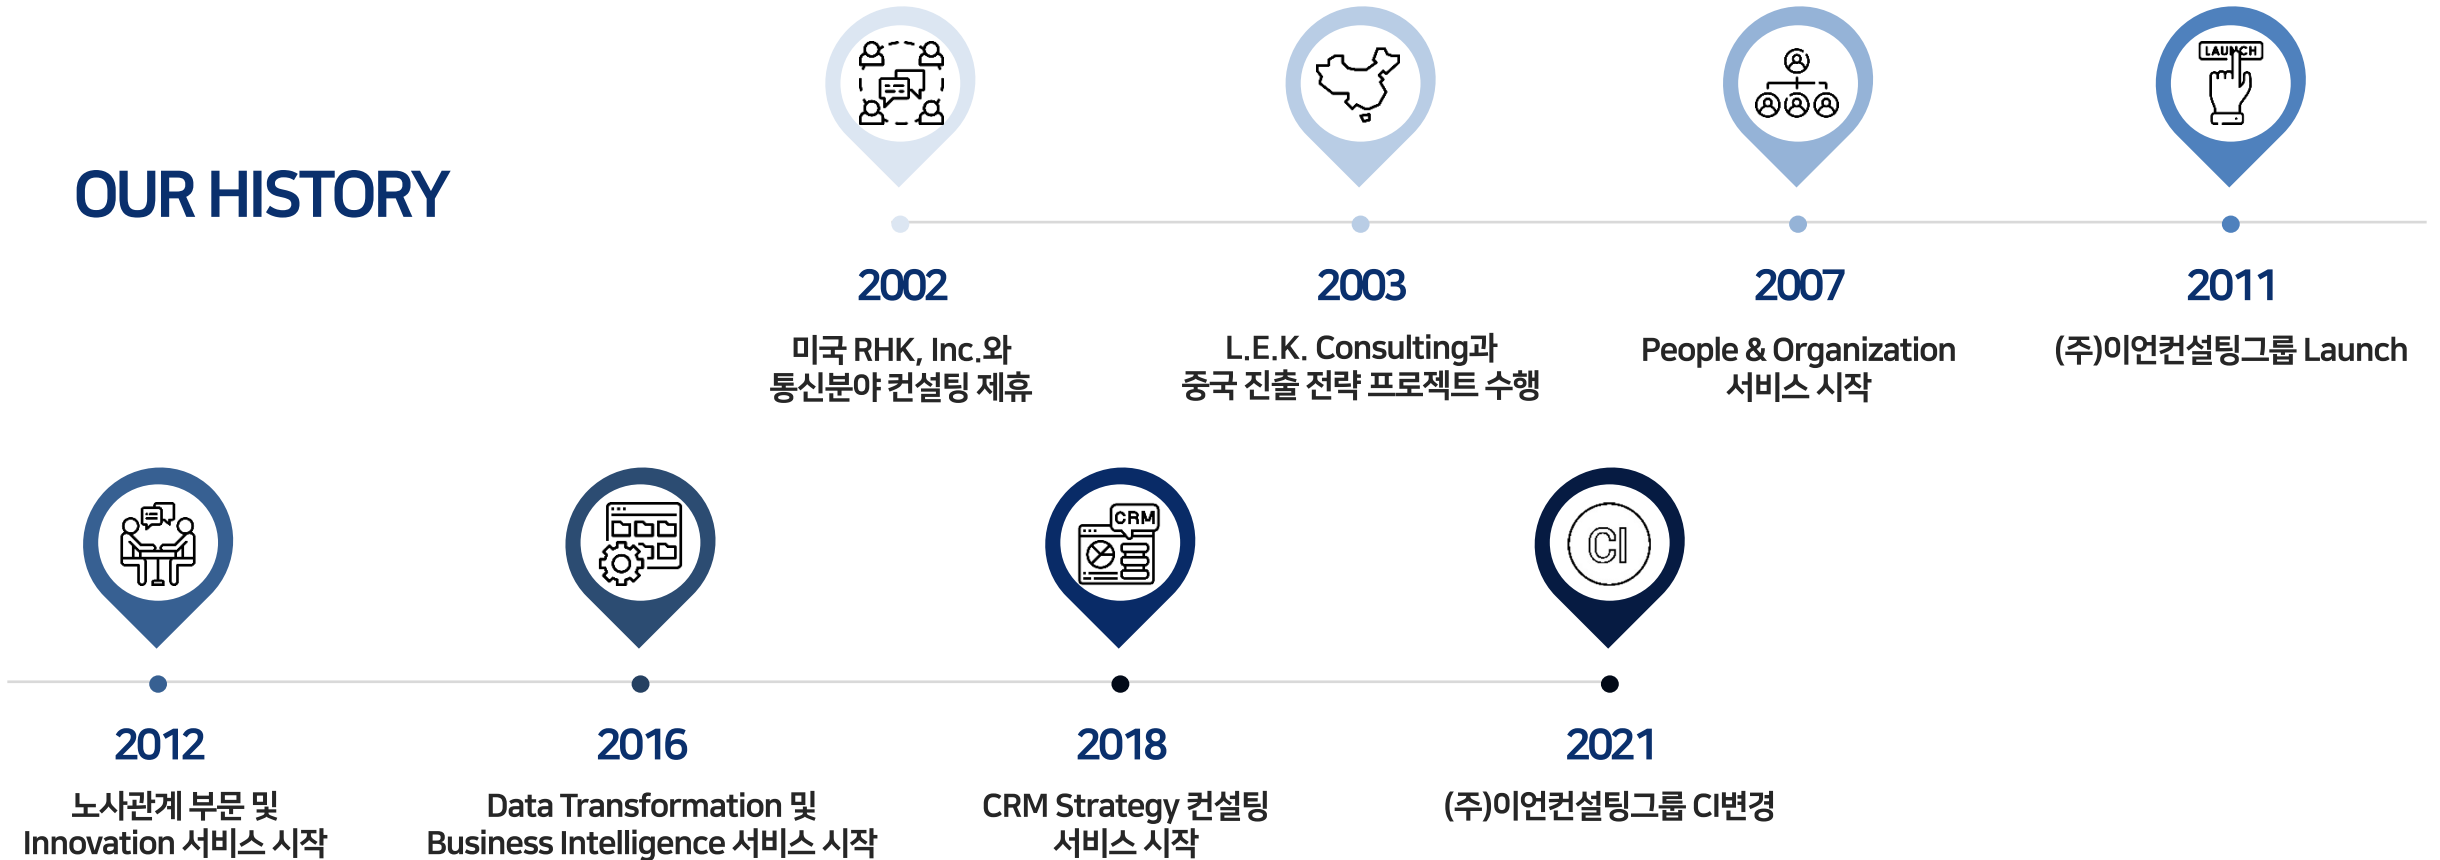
OUR HISTORY

LAUNCH

2002
미국 RHK, Inc.와 통신분야 컨설팅 제휴

2003
L.E.K. Consulting과 중국 진출 전략 프로젝트 수행

2007
People & Organization 서비스 시작

2011
(주)이언컨설팅그룹 Launch

CRM

CI

2012
노사관계 부문 및 Innovation 서비스 시작

2016
Data Transformation 및 Business Intelligence 서비스 시작

2018
CRM Strategy 컨설팅 서비스 시작

2021
(주)이언컨설팅그룹 CI변경